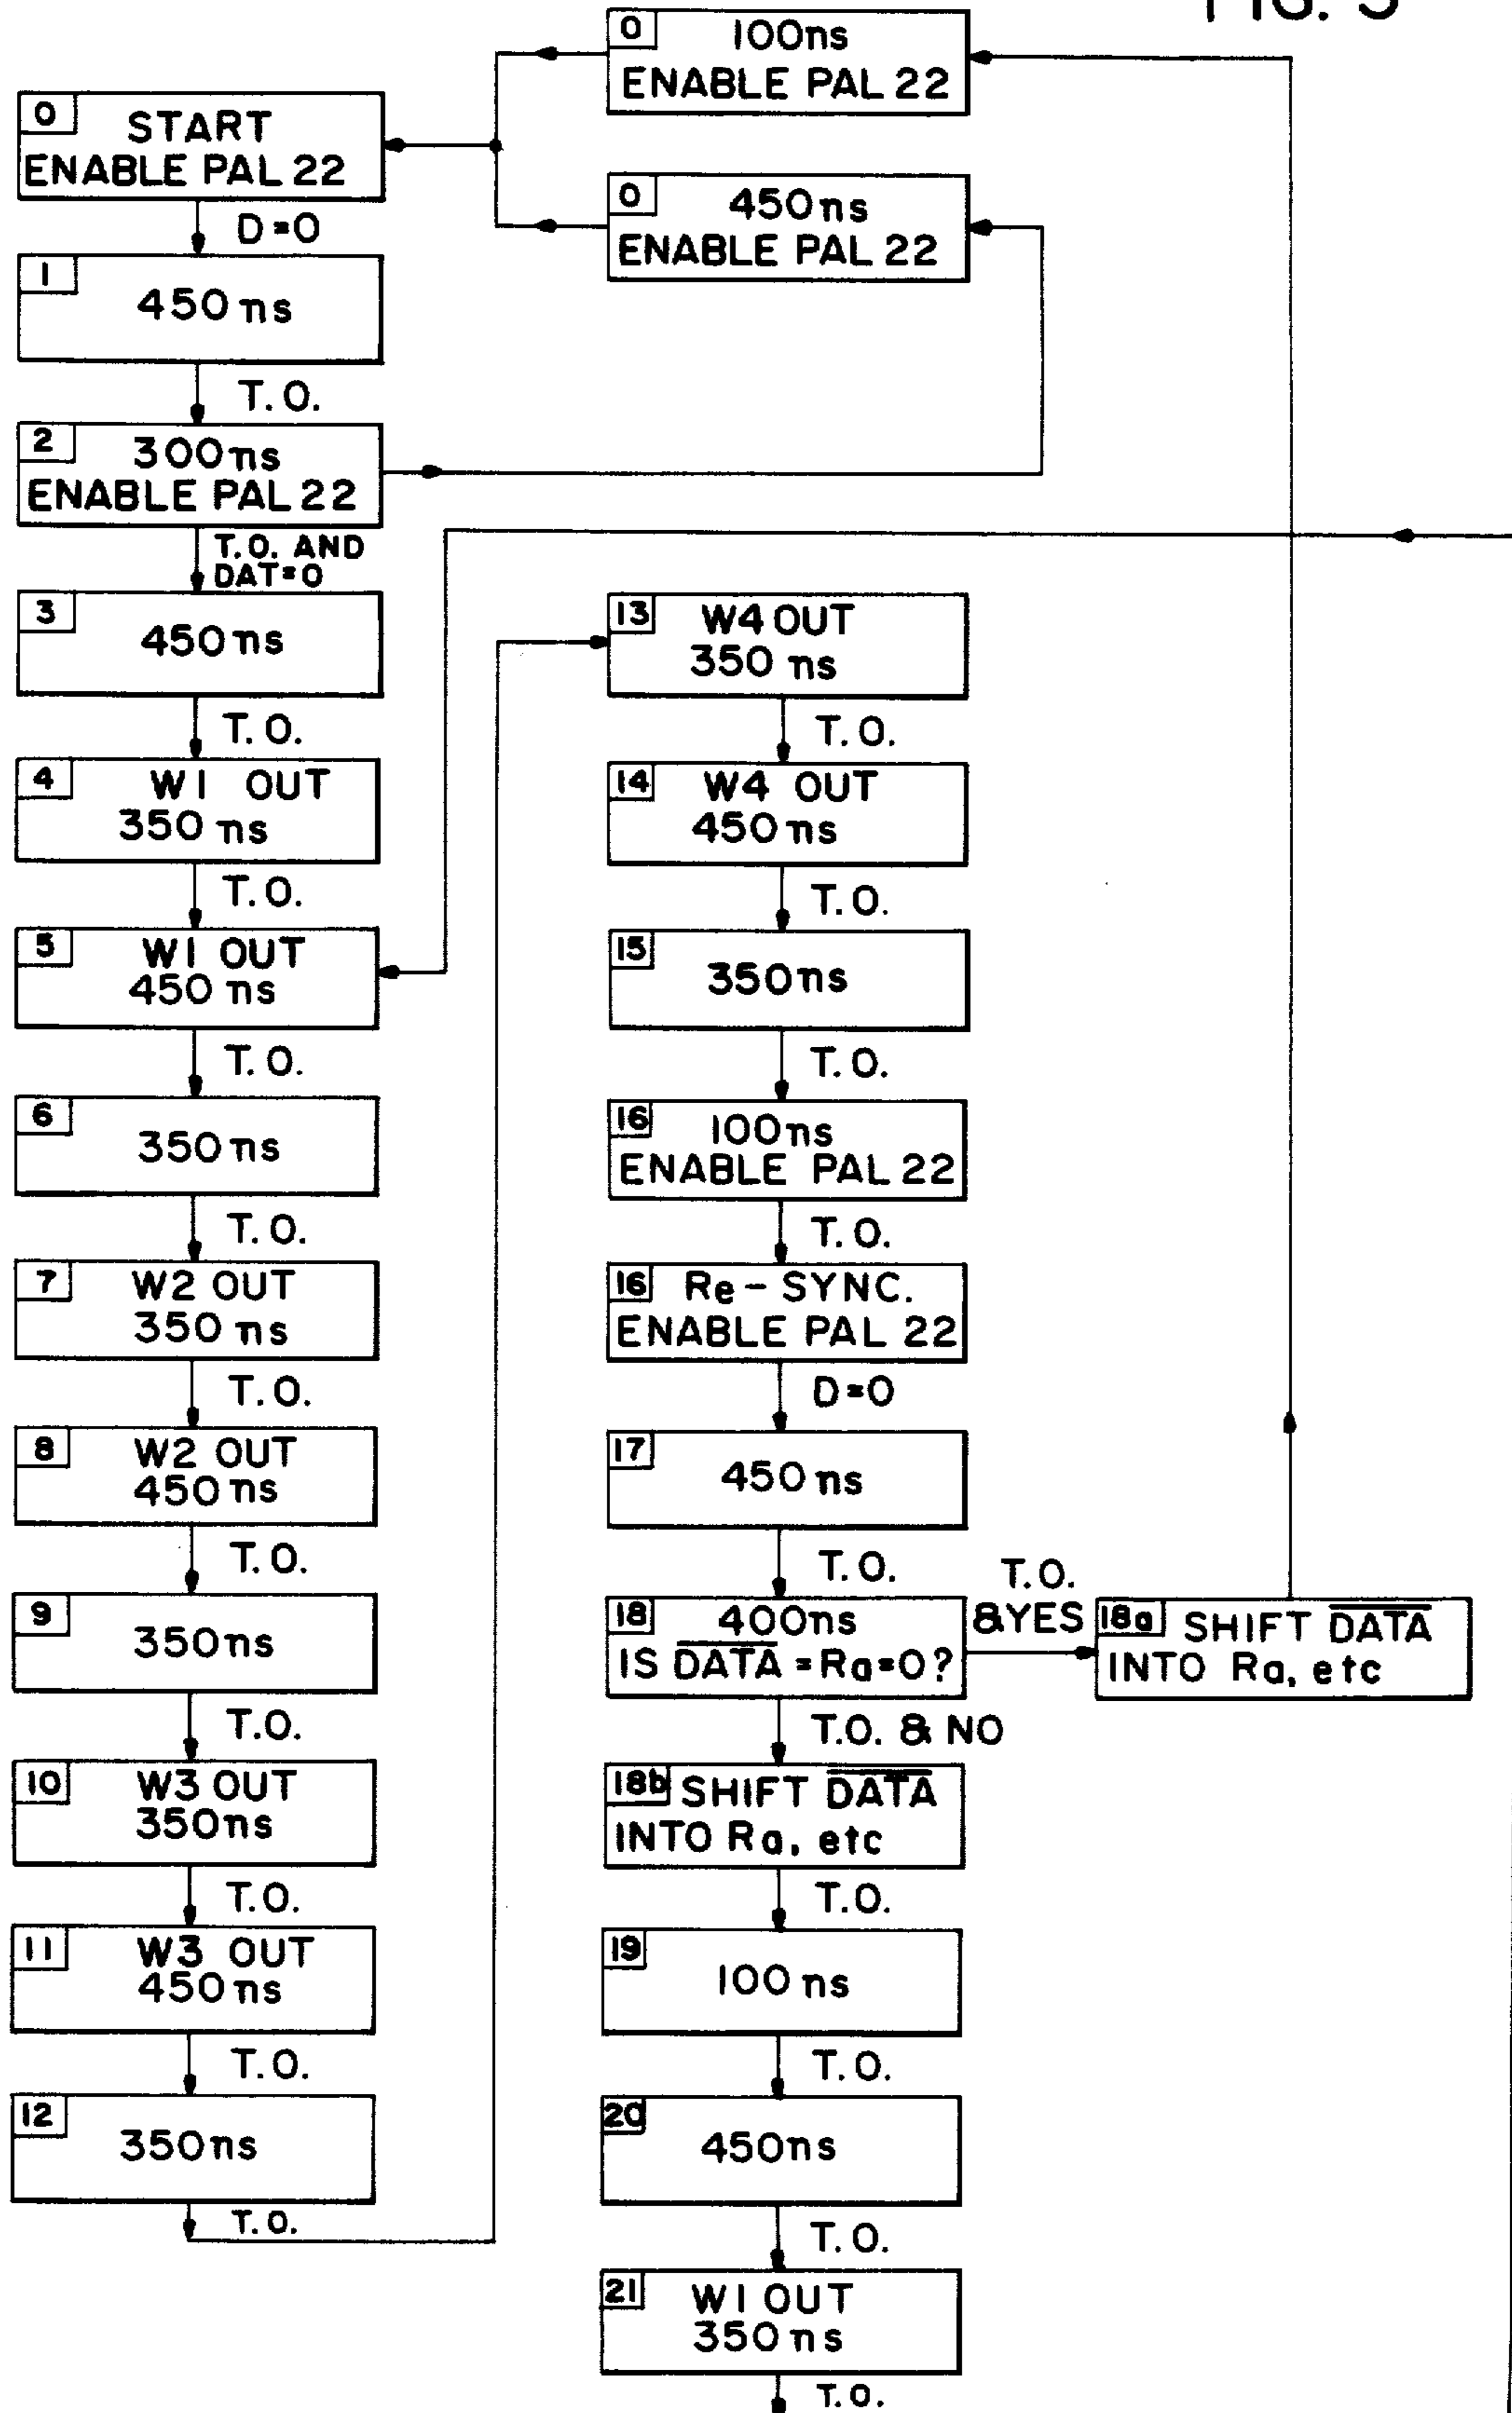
0 100ns ENABLE PAL 22

0 START ENABLE PAL 22

0 450ns ENABLE PAL 22

D=0

1 450ns

T.O.

2 300ns ENABLE PAL 22

T.O. AND DAT=0

3 450ns

T.O.

4 W1 OUT 350ns

T.O.

5 W1 OUT 450ns

T.O.

6 350ns

T.O.

7 W2 OUT 350ns

T.O.

8 W2 OUT 450ns

T.O.

9 350ns

T.O.

10 W3 OUT 350ns

T.O.

11 W3 OUT 450ns

T.O.

12 350ns

T.O.

13 W4 OUT 350ns

T.O.

14 W4 OUT 450ns

T.O.

15 350ns

T.O.

16 100ns ENABLE PAL 22

T.O.

16 Re - SYNC. ENABLE PAL 22

D=0

17 450ns

T.O.

18 400ns IS $\overline{DATA}$ =Ra=0?

T.O. & YES

18a SHIFT $\overline{DATA}$ INTO Ra, etc

T.O. & NO

18b SHIFT $\overline{DATA}$ INTO Ra, etc

T.O.

19 100ns

T.O.

20 450ns

T.O.

21 W1 OUT 350ns

T.O.